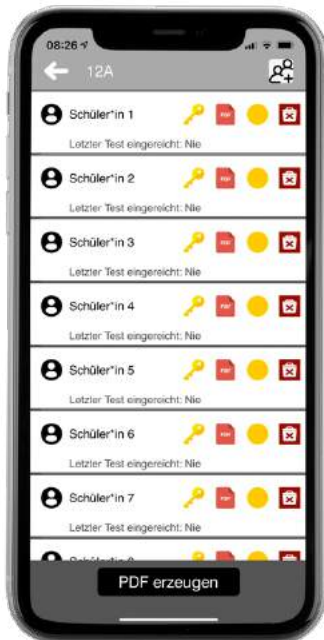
08:26

12A

Schüler*in 1
Letzter Test eingereicht: Nie

Schüler*in 2
Letzter Test eingereicht: Nie

Schüler*in 3
Letzter Test eingereicht: Nie

Schüler*in 4
Letzter Test eingereicht: Nie

Schüler*in 5
Letzter Test eingereicht: Nie

Schüler*in 6
Letzter Test eingereicht: Nie

Schüler*in 7
Letzter Test eingereicht: Nie

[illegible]

PDF erzeugen